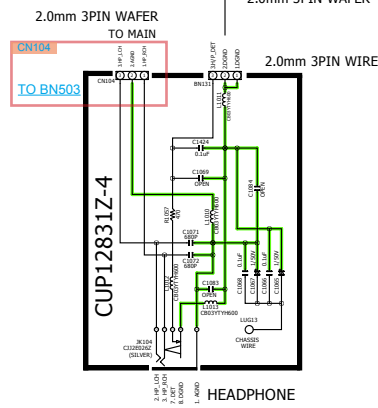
2.0mm 3PIN WAFER
2.0mm 3PIN WAFER
TO MAIN
CN104
TO BN503
CN104
3.HP_LCH
2.AGND
1.HP_RCH
3.HP_DET
2.DGND
1.DGND
BN131
2.0mm 3PIN WIRE
L1011
CBD3TYYH600
C1424
0.1uF
C1069
OPEN
C1084
OPEN
R1007
47K
L1010
CBD3TYYH600
C1071
680P
C1072
680P
CUP12831Z-4
L1012
CBD3TYYH600
C1083
OPEN
L1013
CBD3TYYH600
C1080
0.1uF
C1082
1/50V
C1081
1/50V
C1085
1/50V
LUG13
CHASSIS
WIRE
JK104
CJJ2B026Z
(SILVER)
2. HP_LCH
3. HP_RCH
7. DET
1. GND
HEADPHONE